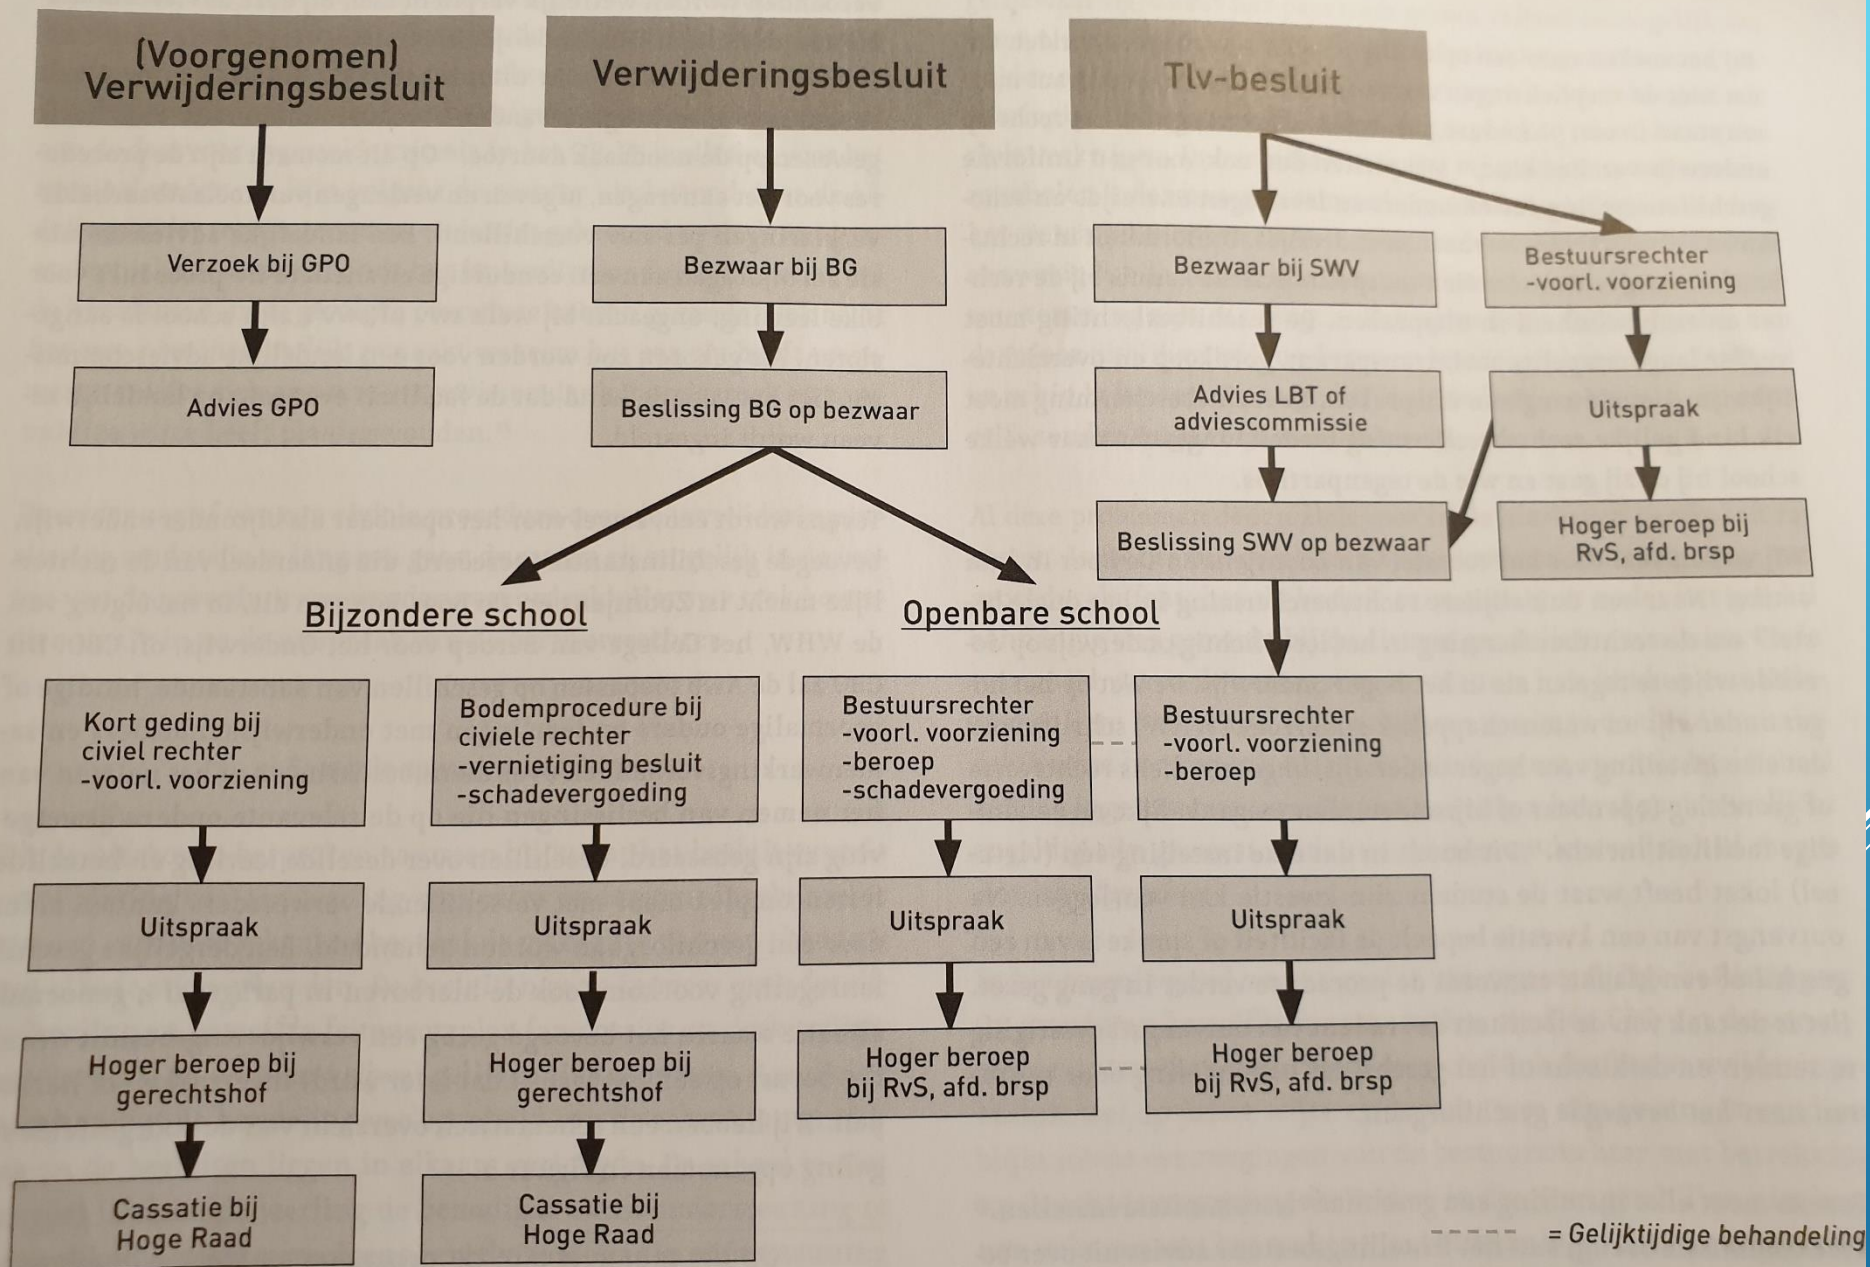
(Voorgenomen) Verwijderingsbesluit

Verwijderingsbesluit

Tlv-besluit

Verzoek bij GPO

Bezwaar bij BG

Bezwaar bij SWV

Bestuursrechter -voorl. voorziening

Advies GPO

Beslissing BG op bezwaar

Advies LBT of adviescommissie

Uitspraak

Beslissing SWV op bezwaar

Hoger beroep bij RvS, afd. brsp

Bijzondere school

Openbare school

Kort geding bij civiel rechter -voorl. voorziening

Bodemprocedure bij civiele rechter -vernietiging besluit -schadevergoeding

Bestuursrechter -voorl. voorziening -beroep -schadevergoeding

Bestuursrechter -voorl. voorziening -beroep

Uitspraak

Uitspraak

Uitspraak

Uitspraak

Hoger beroep bij gerechtshof

Hoger beroep bij gerechtshof

Hoger beroep bij RvS, afd. brsp

Hoger beroep bij RvS, afd. brsp

Cassatie bij Hoge Raad

Cassatie bij Hoge Raad

= Gelijktijdige behandeling